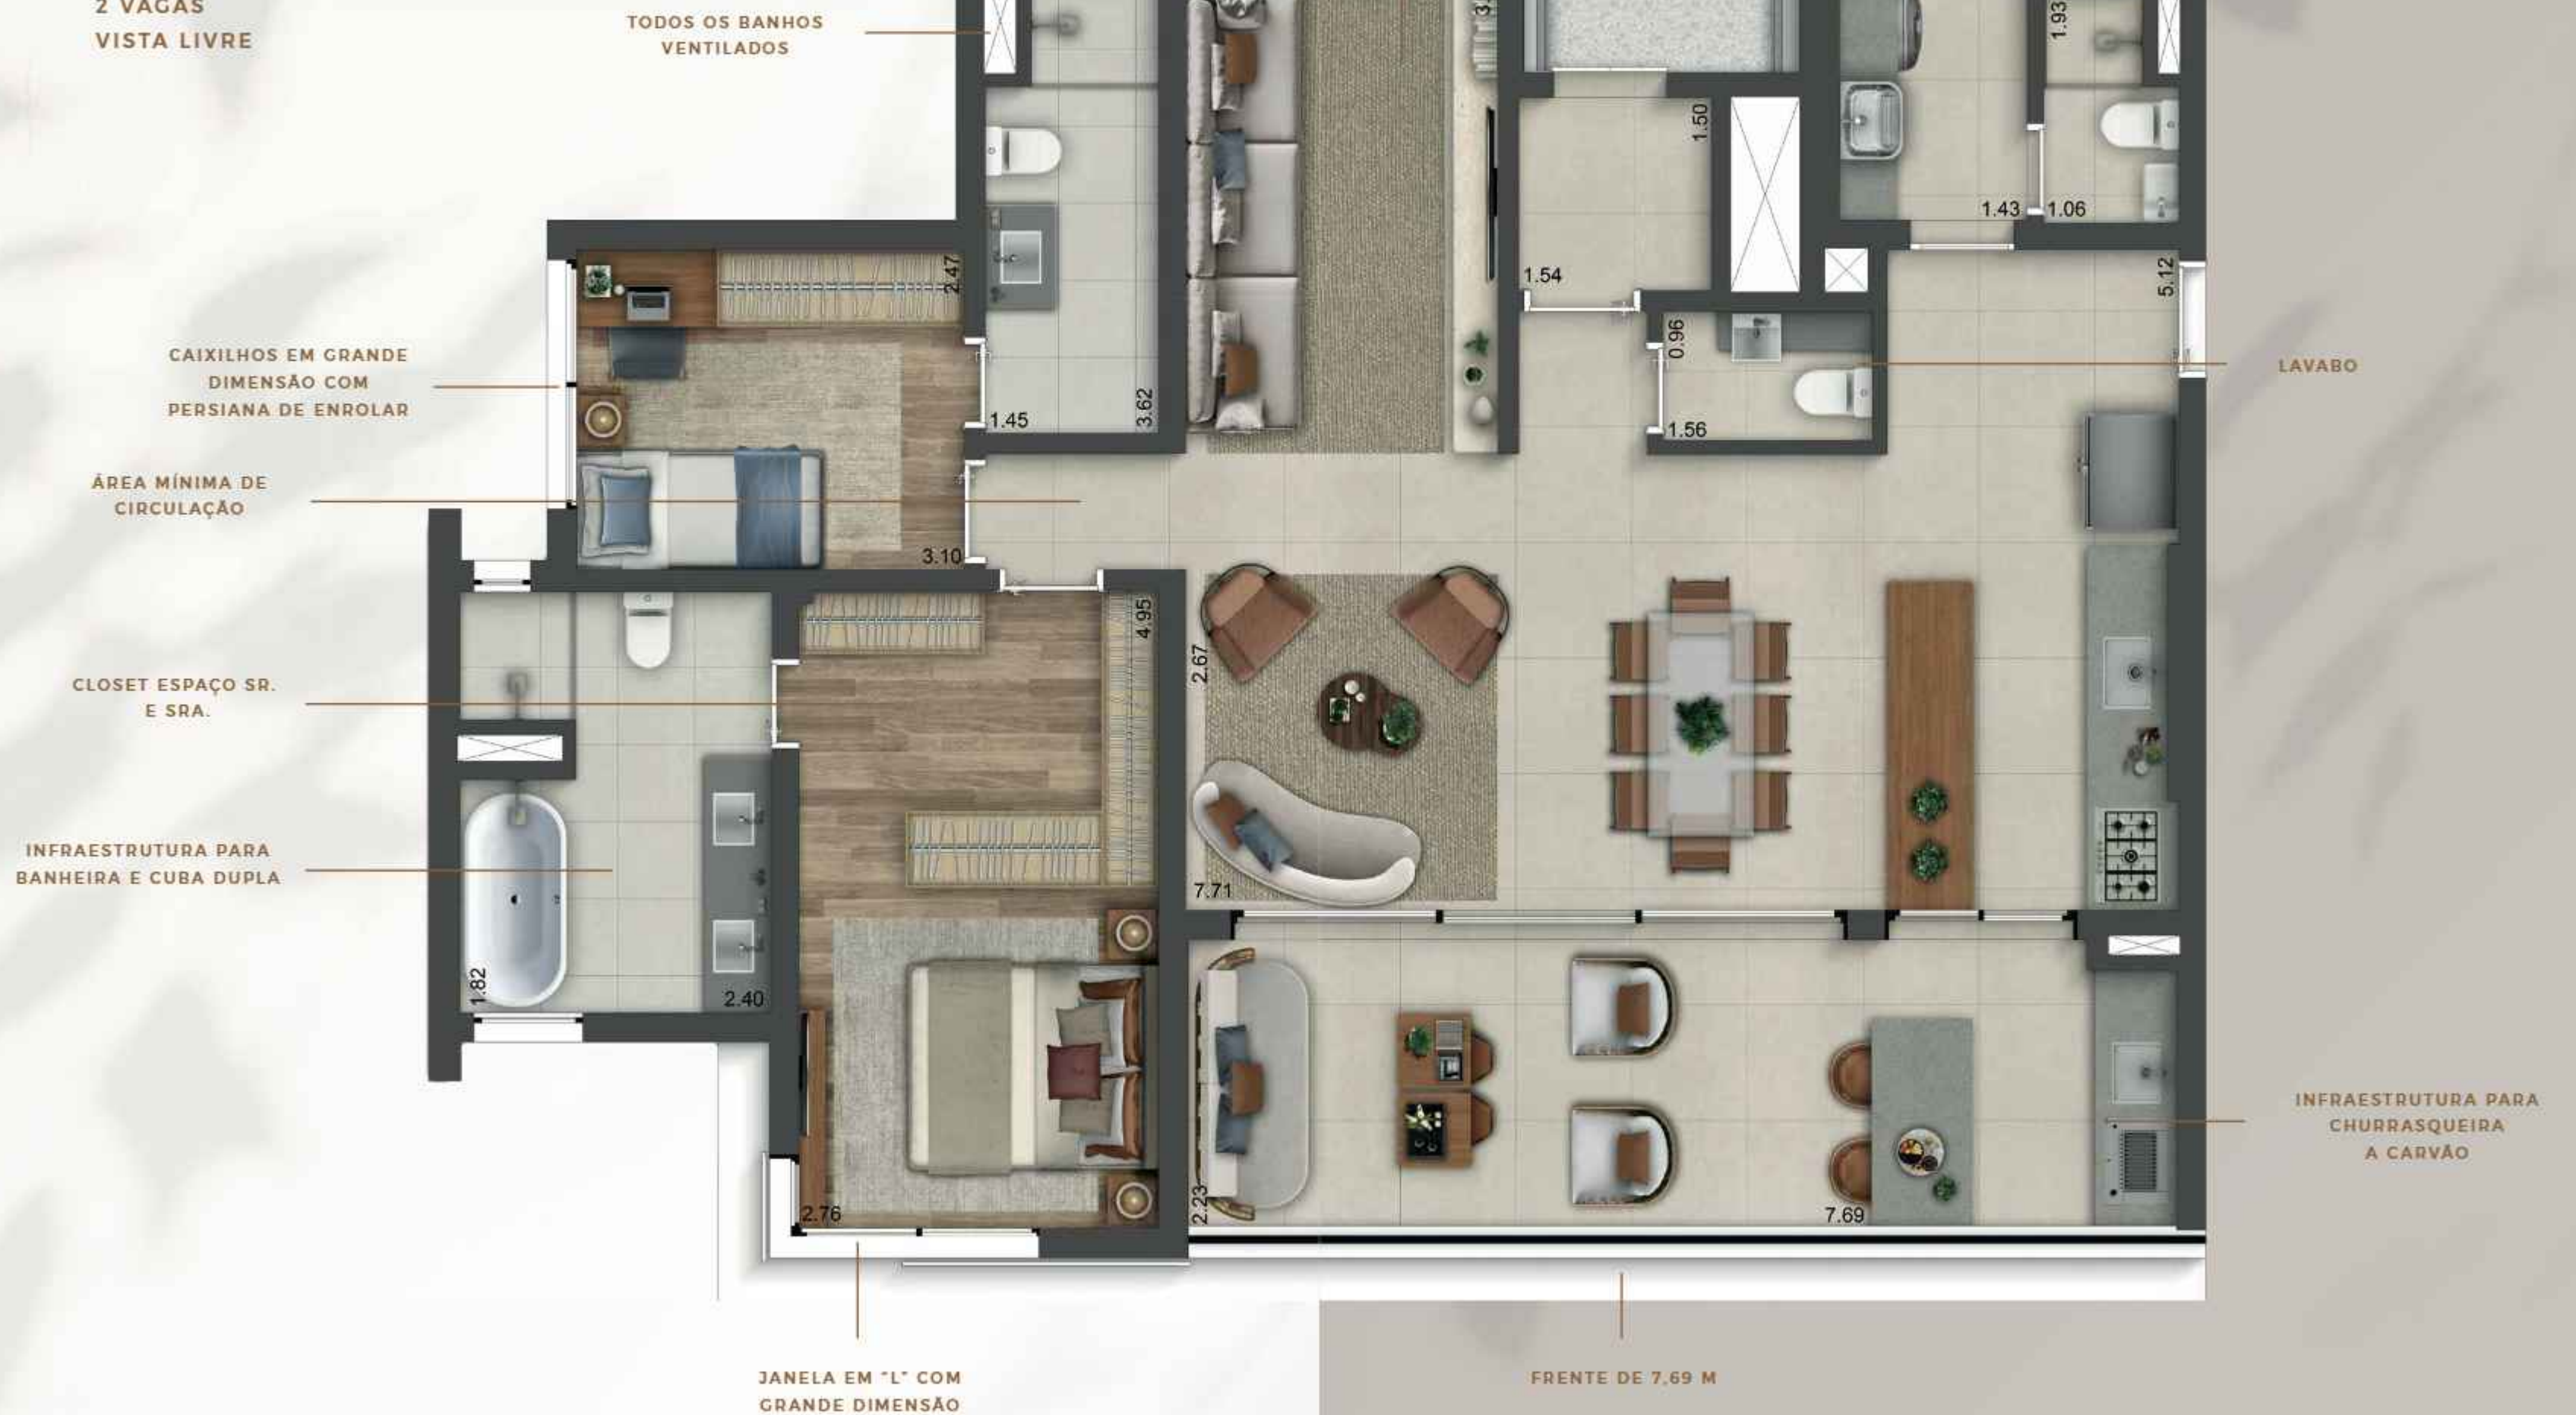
2 VAGAS
VISTA LIVRE

TODOS OS BANHOS VENTILADOS

CAIXILHOS EM GRANDE DIMENSÃO COM PERSIANA DE ENROLAR

ÁREA MÍNIMA DE CIRCULAÇÃO

CLOSET ESPAÇO SR. E SRA.

INFRAESTRUTURA PARA BANHEIRA E CUBA DUPLA

LAVABO

INFRAESTRUTURA PARA CHURRASQUEIRA A CARVÃO

JANELA EM "L" COM GRANDE DIMENSÃO

FRENTE DE 7,69 M

3.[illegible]
1.93
1.50
1.43
1.06
1.54
5.12
0.96
1.56
2.47
1.45
3.62
3.10
4.95
2.67
7.71
1.82
2.40
2.76
2.23
7.69